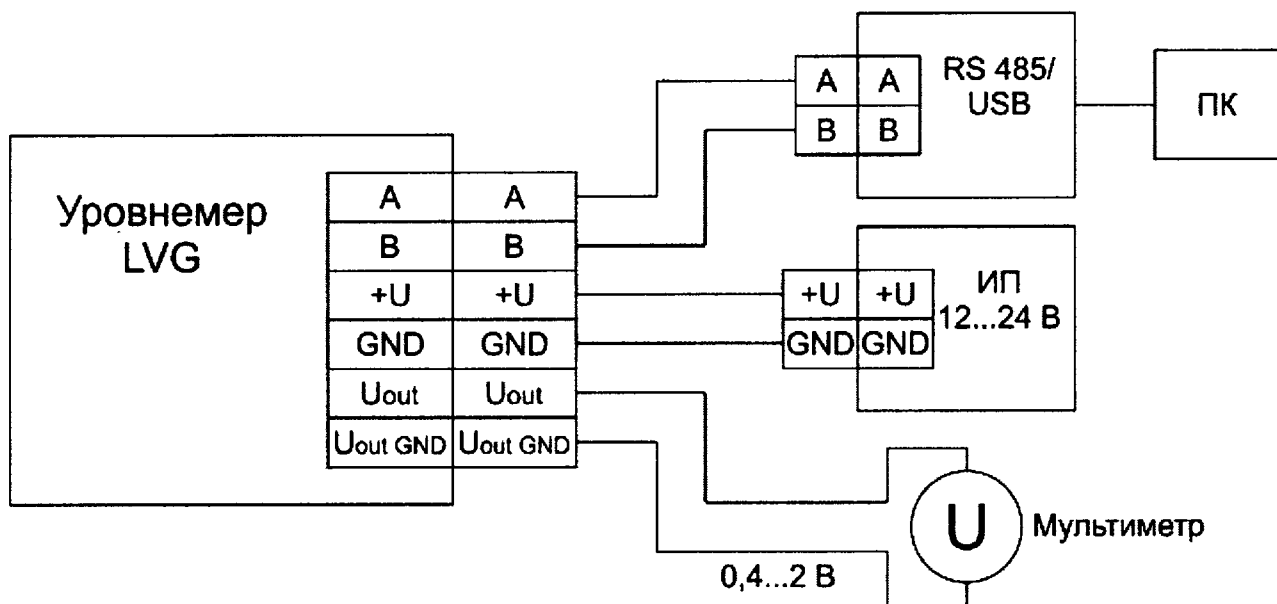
RS 485/
USB

| A | A |
|---|---|
| B | B |

ПК

Уровнемер
LVG

| A | A |
|---|---|
| B | B |
| +U | +U |
| GND | GND |
| Uout | Uout |
| Uout GND | Uout GND |

| +U | +U |
|---|---|
| GND | GND |

ИП
12...24 В

U

Мультиметр

0,4...2 В